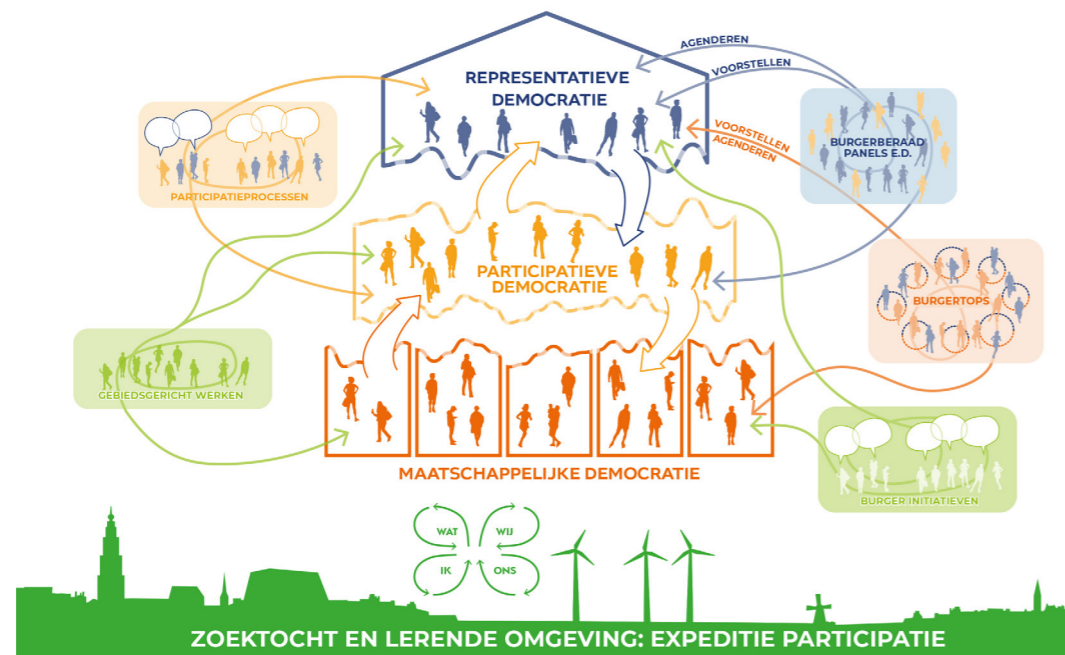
AGENDEREN
VOORSTELLEN
REPRESENTATIEVE DEMOCRATIE
VOORSTELLEN
AGENDEREN
BURGERBERAAD PANELS E.D.
PARTICIPATIEPROCESSEN
PARTICIPATIEVE DEMOCRATIE
BURGERTOPS
GEBIEDSGERICHT WERKEN
MAATSCHAPPELIJKE DEMOCRATIE
BURGER INITIATIEVEN
WAT
WIJ
IK
ONS
ZOEKTOCHT EN LERENDE OMGEVING: EXPEDITIE PARTICIPATIE